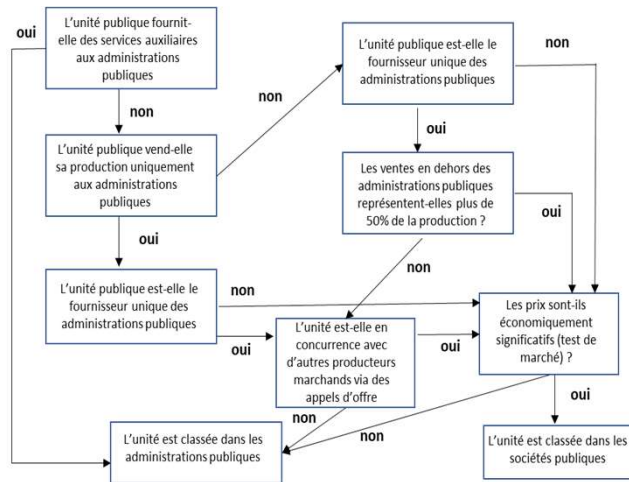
oui

L'unité publique fournit-elle des services auxiliaires aux administrations publiques

non

L'unité publique vend-elle sa production uniquement aux administrations publiques

non

L'unité publique est-elle le fournisseur unique des administrations publiques

non

oui

Les ventes en dehors des administrations publiques représentent-elles plus de 50% de la production ?

oui

oui

non

L'unité publique est-elle le fournisseur unique des administrations publiques

non

Les prix sont-ils économiquement significatifs (test de marché) ?

oui

L'unité est-elle en concurrence avec d'autres producteurs marchands via des appels d'offre

oui

oui

non

non

L'unité est classée dans les administrations publiques

L'unité est classée dans les sociétés publiques